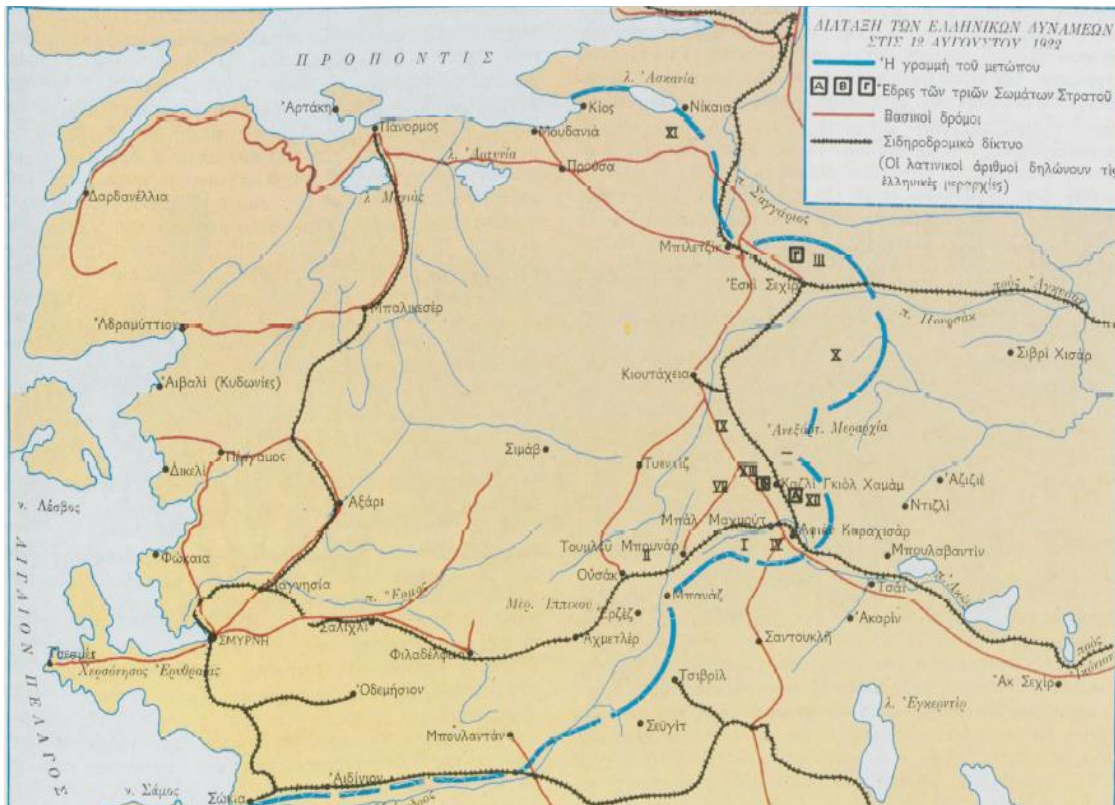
ΔΙΑΤΑΞΗ ΤΩΝ ΕΛΛΗΝΙΚΩΝ ΔΥΝΑΜΕΩΝ ΣΤΙΣ 12 ΑΥΓΟΥΣΤΟΥ 1922
Ἡ γραμμὴ τοῦ μετώπου
Α Β Γ Ἔδρες τῶν τριῶν Σωμάτων Στρατοῦ
Βασικοὶ δρόμοι
Σιδηροδρομικὸ δίκτυο
(Οἱ λατινικοὶ ἀριθμοὶ δηλώνουν τὶς ἑλληνικὲς μεραρχίες)

ΠΡΟΠΟΝΤΙΣ
Ἀρτάκη
Πάνορμος
λ. Ἀσκανία
Κίος
Νίκαια
XI
Μουδανιά
λ. Ἀπολλωνία
Προῦσα
Δαρδανέλλια
λ. Μανύας
π. Σαγγάριος
Μπιλετζίκ
Γ III
Ἐσκὶ Σεχίρ
πρὸς Ἄγκυρα
π. Πουρσάκ
Ἀδραμύττιον
Μπαλικεσέρ
Ἀιβαλί (Κυδωνίες)
X
Σιβρὶ Χισάρ
Κιουτάχεια
IX
Ἀνεξάρτ. Μεραρχία
Σιμάβ
Δικελί
Πέργαμος
Τουσλίζ
XIII
VII
Β
Καζλὶ Γκιὸλ Χαμάμ
Α XII
Ἀζιζιέ
Ντιζλί
ν. Λέσβος
Ἀξάρι
Μπαλ Μαχμούτ
Ἀφιὸν Καραχισάρ
Τουμλοὺ Μπουνάρ
II
I
IV
Μπουλαβαντίν
Φώκαια
Οὐσάκ
Τσάι
Μαγνησία
π. Ἕρμος
Μερ. Ἱππικοῦ
Ἐρζέζ
Μπανάζ
π. Ἄκαρ
Ἀκαρίν
ΑΙΓΑΙΟΝ ΠΕΛΑΓΟΣ
Τσεσμές
ΣΜΥΡΝΗ
Σαλιχλί
Ἀχμετλέρ
Σαντουκλή
Χερσόνησος Ἐρυθραίας
Φιλαδέλφεια
Τσιβρίλ
πρὸς Ἰκόνιον
Ὀδεμήσιον
λ. Ἐγκερντίρ
Ἀκ Σεχίρ
Σεϋγίτ
Μπουλαντάν
Ἀιδίνιον
ν. Σάμος
Σώκια
π. Μαίανδρος